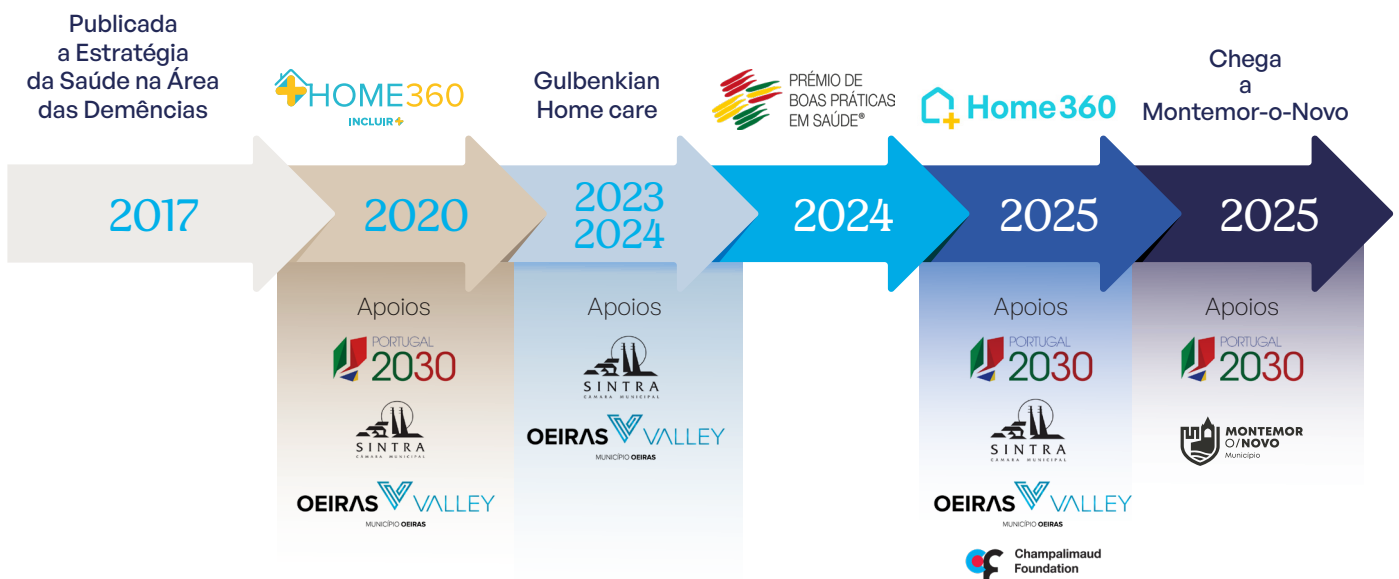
Publicada a Estratégia da Saúde na Área das Demências

2017

HOME360
INCLUIR

2020

Apoios

PORTUGAL 2030

SINTRA
CÂMARA MUNICIPAL

OEIRAS VALLEY
MUNICÍPIO OEIRAS

Gulbenkian Home care

2023
2024

Apoios

SINTRA
CÂMARA MUNICIPAL

OEIRAS VALLEY
MUNICÍPIO OEIRAS

PRÉMIO DE BOAS PRÁTICAS EM SAÚDE®

2024

Home360

2025

Apoios

PORTUGAL 2030

SINTRA
CÂMARA MUNICIPAL

OEIRAS VALLEY
MUNICÍPIO OEIRAS

Champalimaud Foundation

Chega a Montemor-o-Novo

2025

Apoios

PORTUGAL 2030

MONTEMOR O/NOVO
Município